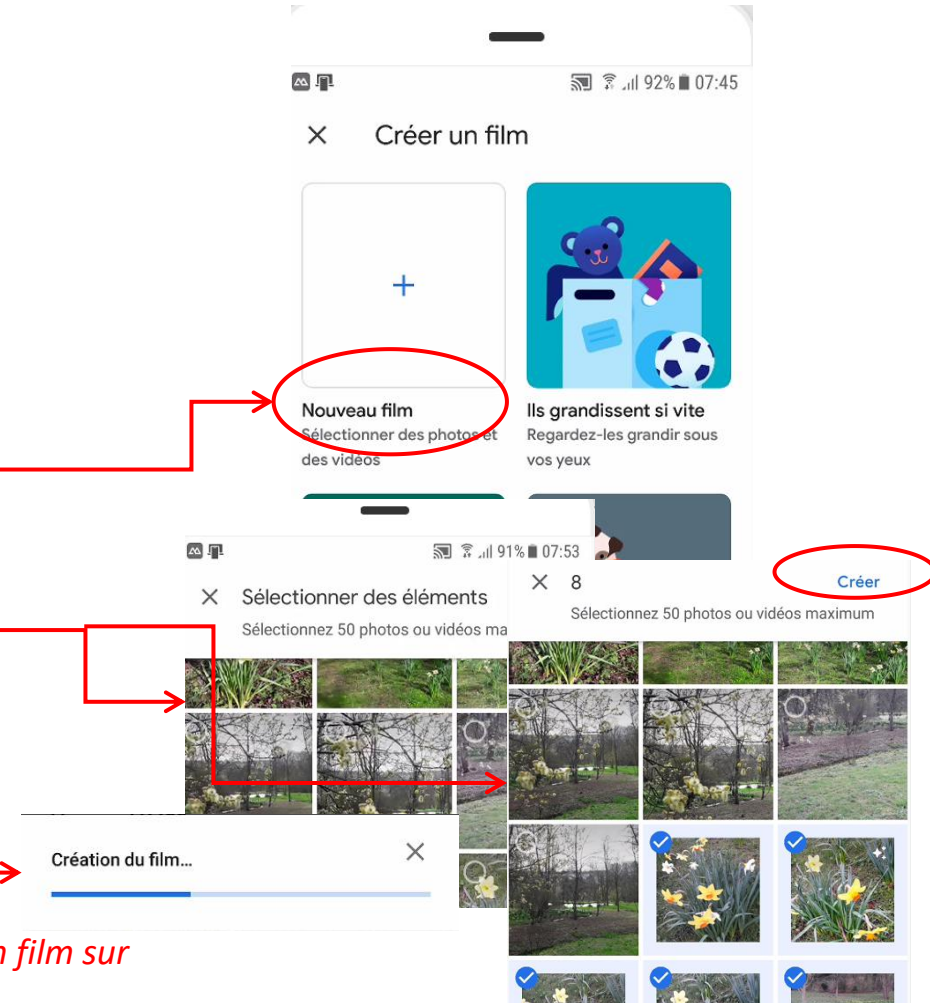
92% 07:45

Créer un film

+

Nouveau film
Sélectionner des photos et des vidéos

Ils grandissent si vite
Regardez-les grandir sous vos yeux

91% 07:53

Sélectionner des éléments
Sélectionnez 50 photos ou vidéos ma

8
Créer
Sélectionnez 50 photos ou vidéos maximum

Création du film...

n film sur